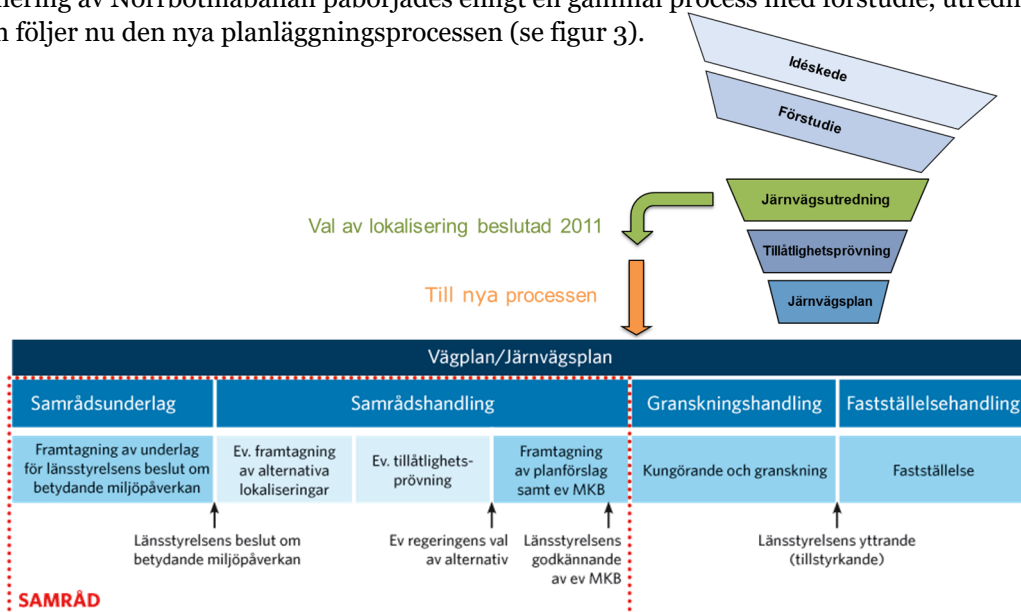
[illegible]ering av Norrbotniabanan påbörjades enligt en gammal process med förstudie, utredn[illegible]
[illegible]n följer nu den nya planläggningsprocessen (se figur 3).

Idéskede

Förstudie

Järnvägsutredning

Tillåtlighetsprövning

Järnvägsplan

Val av lokalisering beslutad 2011

Till nya processen

Vägplan/Järnvägsplan

| Samrådsunderlag | Samrådshandling | | | Granskningshandling | Fastställelsehandling |
|---|---|---|---|---|---|
| Framtagning av underlag för länsstyrelsens beslut om betydande miljöpåverkan | Ev. framtagning av alternativa lokaliseringar | Ev. tillåtlighets-prövning | Framtagning av planförslag samt ev MKB | Kungörande och granskning | Fastställelse |

Länsstyrelsens beslut om betydande miljöpåverkan

Ev regeringens val av alternativ

Länsstyrelsens godkännande av ev MKB

Länsstyrelsens yttrande (tillstyrkande)

SAMRÅD